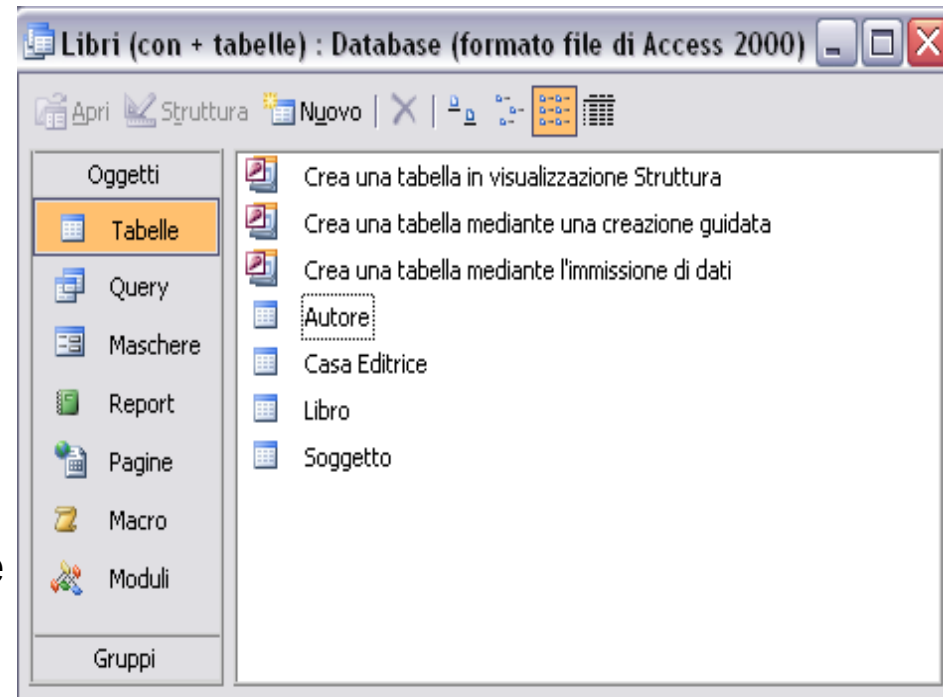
Libri (con + tabelle) : Database (formato file di Access 2000)

Apri Struttura Nuovo

Oggetti
Tabelle
Query
Maschere
Report
Pagine
Macro
Moduli
Gruppi

Crea una tabella in visualizzazione Struttura
Crea una tabella mediante una creazione guidata
Crea una tabella mediante l'immissione di dati
Autore
Casa Editrice
Libro
Soggetto

e